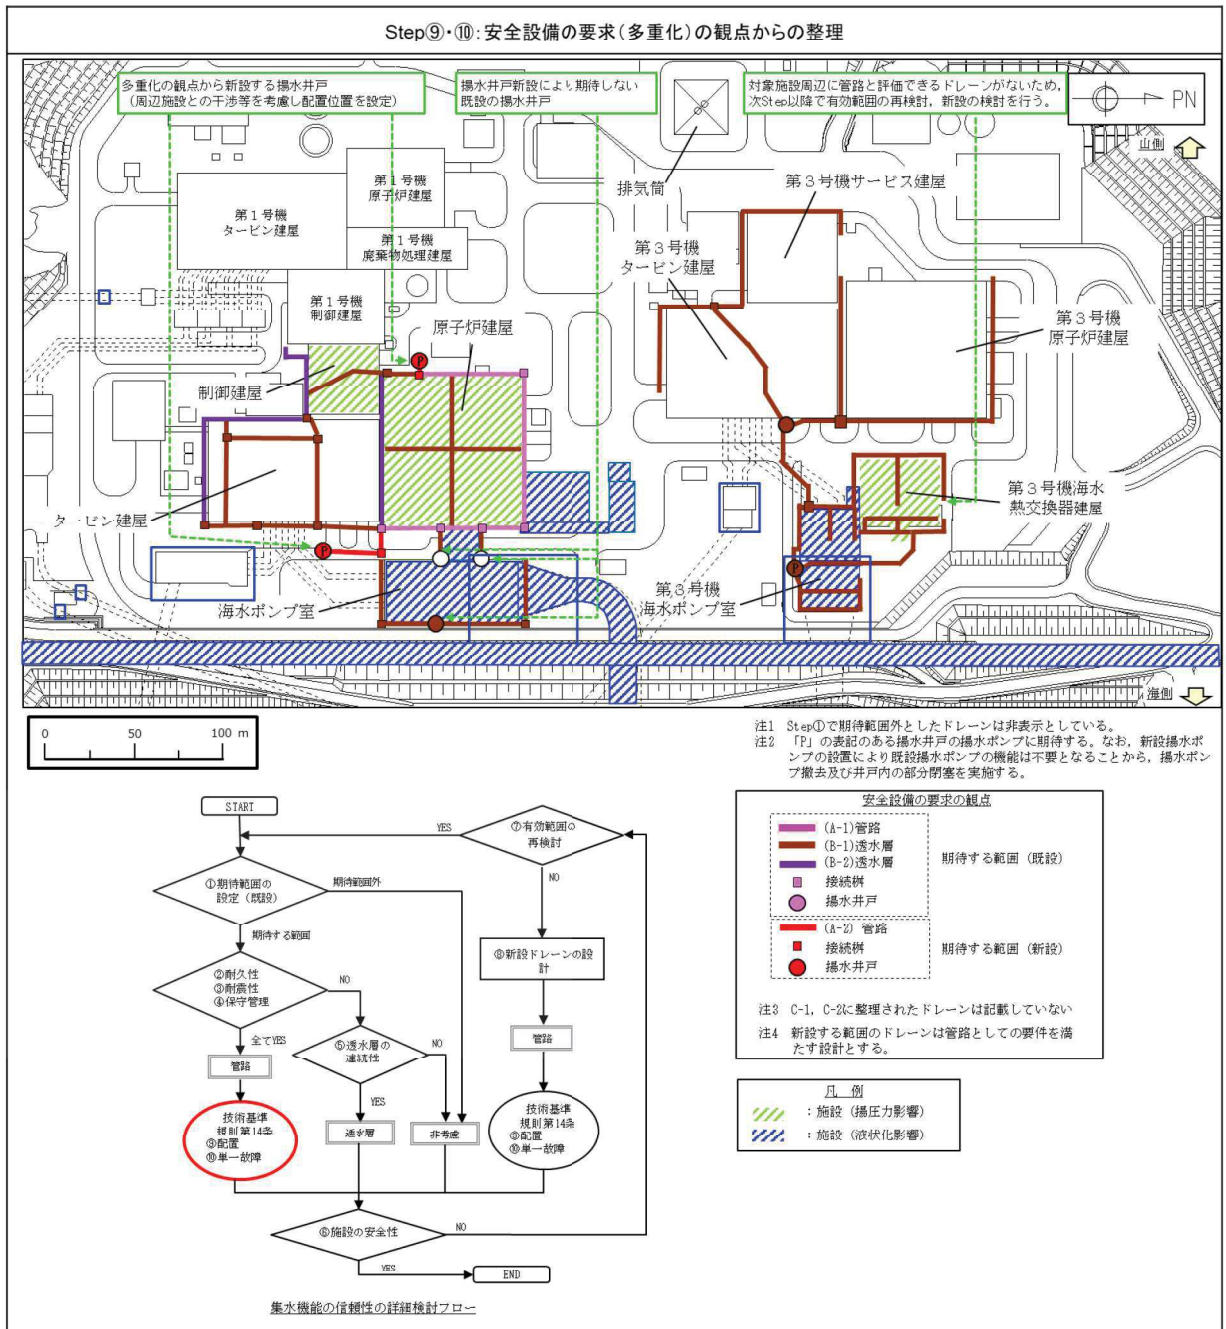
Step⑨・⑩：安全設備の要求（多重化）の観点からの整理

多重化の観点から新設する揚水井戸
（周辺施設との干渉等を考慮し配置位置を設定）

揚水井戸新設により期待しない既設の揚水井戸

対象施設周辺に管路と評価できるドレーンがないため，次Step以降で有効範囲の再検討，新設の検討を行う。

PN

山側

排気筒

第１号機 タービン建屋

第１号機 原子炉建屋

第１号機 廃棄物処理建屋

第１号機 制御建屋

第３号機サービス建屋

第３号機 タービン建屋

第３号機 原子炉建屋

原子炉建屋

制御建屋

タービン建屋

海水ポンプ室

第３号機海水 熱交換器建屋

第３号機 海水ポンプ室

P

P

P

海側

0　50　100 m

注1　Step①で期待範囲外としたドレーンは非表示としている。
注2　「P」の表記のある揚水井戸の揚水ポンプに期待する。なお，新設揚水ポンプの設置により既設揚水ポンプの機能は不要となることから，揚水ポンプ撤去及び井戸内の部分閉塞を実施する。

安全設備の要求の観点

(A-1)管路
(B-1)透水層
(B-2)透水層
接続桝
揚水井戸
期待する範囲（既設）

(A-2) 管路
接続桝
揚水井戸
期待する範囲（新設）

注3　C-1，C-2に整理されたドレーンは記載していない
注4　新設する範囲のドレーンは管路としての要件を満たす設計とする。

凡　例
：施設（揚圧力影響）
：施設（液状化影響）

START

①期待範囲の設定（既設）

期待範囲外

期待する範囲

②耐久性
③耐震性
④保守管理

NO

全てYES

管路

技術基準
規則第14条
⑨配置
⑩単一故障

⑤透水層の連続性

NO

YES

透水層

非考慮

⑦有効範囲の再検討

YES

NO

⑧新設ドレーンの設計

管路

技術基準
規則第14条
⑨配置
⑩単一故障

⑥施設の安全性

NO

YES

END

集水機能の信頼性の詳細検討フロー